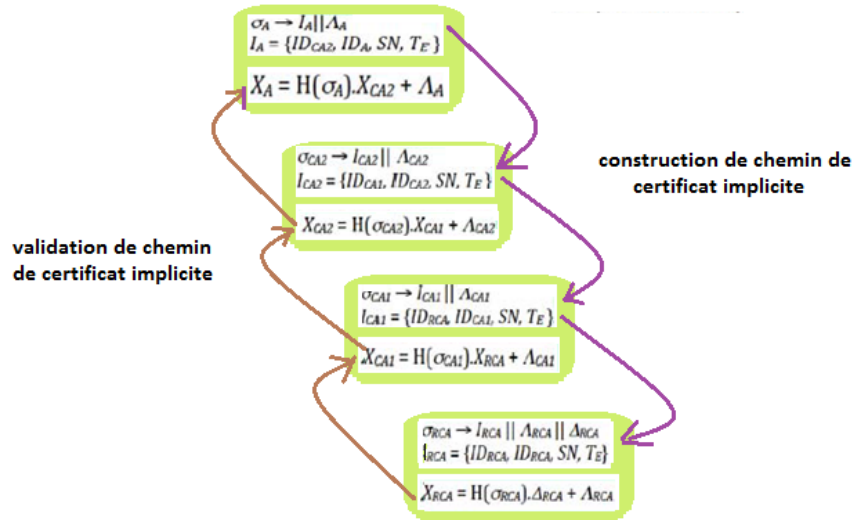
$\sigma_A \rightarrow I_A || \Lambda_A$
$I_A = \{ID_{CA2}, ID_A, SN, T_E\}$

$X_A = H(\sigma_A).X_{CA2} + \Lambda_A$

$\sigma_{CA2} \rightarrow I_{CA2} || \Lambda_{CA2}$
$I_{CA2} = \{ID_{CA1}, ID_{CA2}, SN, T_E\}$

$X_{CA2} = H(\sigma_{CA2}).X_{CA1} + \Lambda_{CA2}$

construction de chemin de certificat implicite

validation de chemin de certificat implicite

$\sigma_{CA1} \rightarrow I_{CA1} || \Lambda_{CA1}$
$I_{CA1} = \{ID_{RCA}, ID_{CA1}, SN, T_E\}$

$X_{CA1} = H(\sigma_{CA1}).X_{RCA} + \Lambda_{CA1}$

$\sigma_{RCA} \rightarrow I_{RCA} || \Lambda_{RCA} || \Delta_{RCA}$
$I_{RCA} = \{ID_{RCA}, ID_{RCA}, SN, T_E\}$

$X_{RCA} = H(\sigma_{RCA}).\Delta_{RCA} + \Lambda_{RCA}$